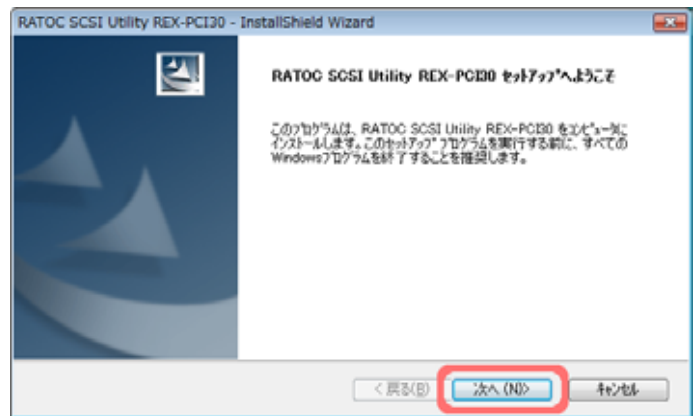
RATOC SCSI Utility REX-PCI30 - InstallShield Wizard

RATOC SCSI Utility REX-PCI30 ｾｯﾄｱｯﾌﾟへようこそ

このﾌﾟﾛｸﾞﾗﾑは、RATOC SCSI Utility REX-PCI30 をｺﾝﾋﾟｭｰﾀにインストールします。このｾｯﾄｱｯﾌﾟ ﾌﾟﾛｸﾞﾗﾑを実行する前に、すべてのWindowsﾌﾟﾛｸﾞﾗﾑを終了することを推奨します。

< 戻る(B)

次へ (N)>

ｷｬﾝｾﾙ